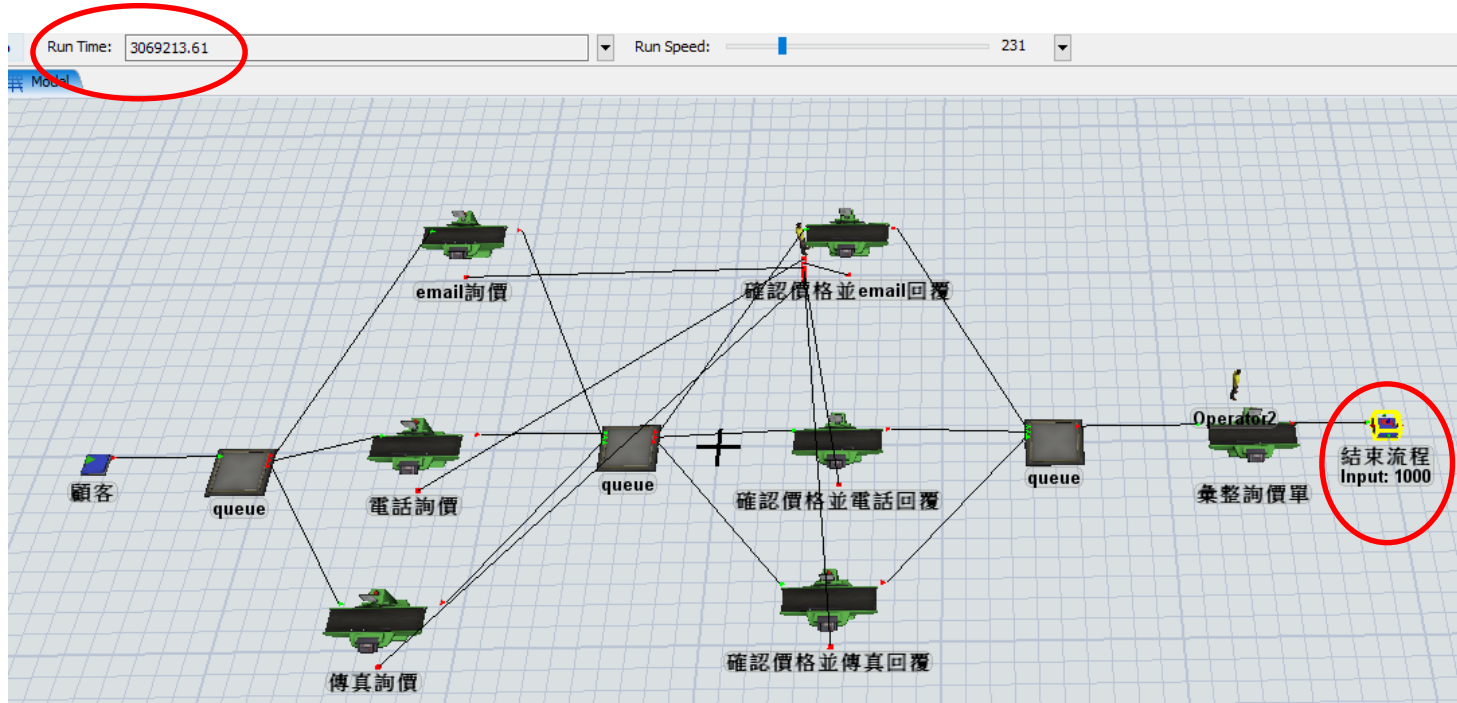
Run Time: 3069213.61

Run Speed: 231

Model

email詢價

確認價格並email回覆

顧客

queue

電話詢價

queue

確認價格並電話回覆

queue

Operator2

彙整詢價單

結束流程
Input: 1000

傳真詢價

確認價格並傳真回覆